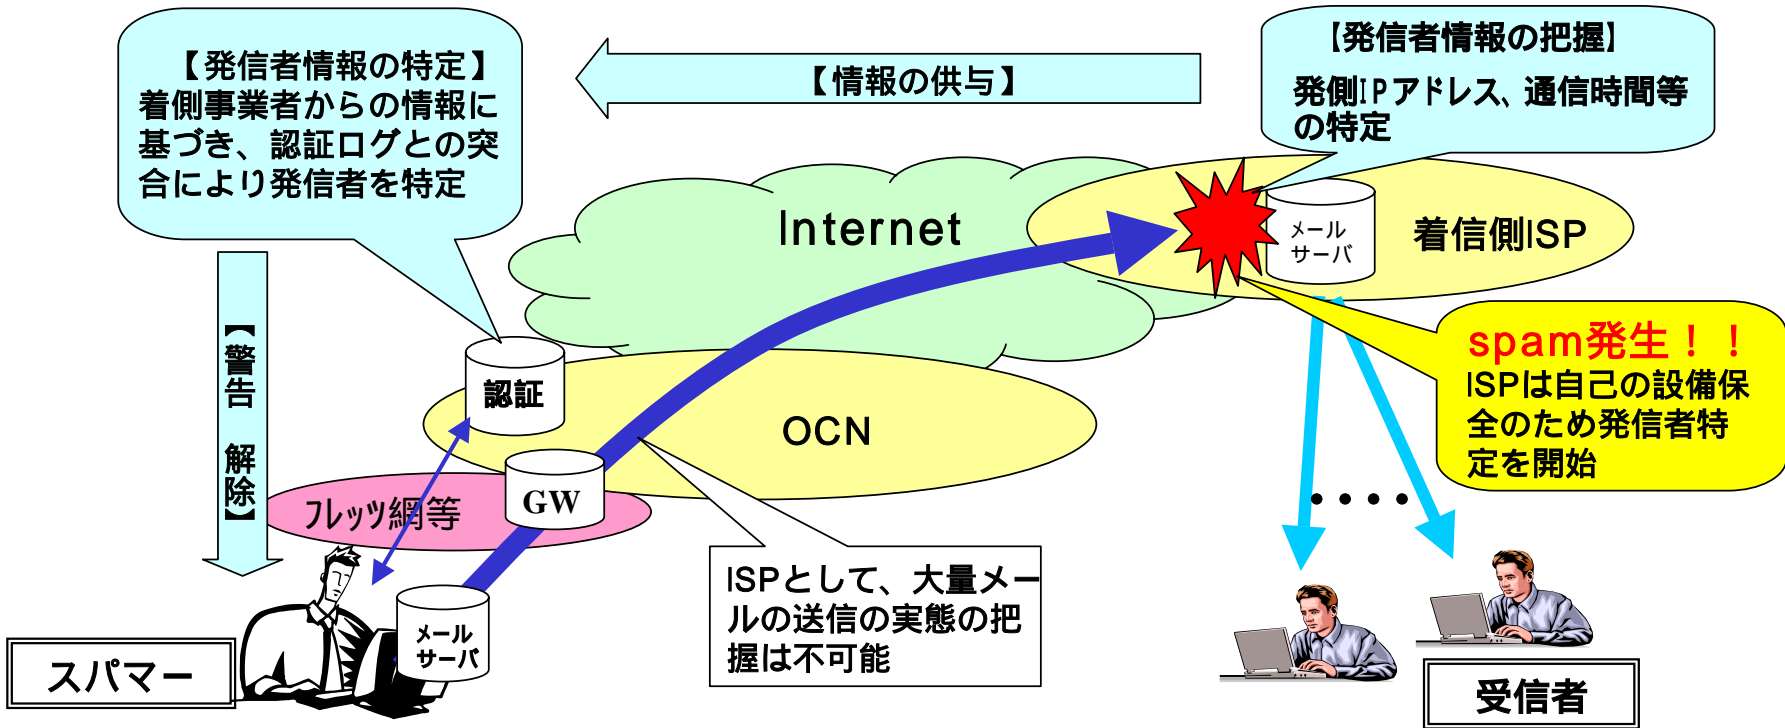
【発信者情報の特定】
着側事業者からの情報に基づき、認証ログとの突合により発信者を特定

【情報の供与】

【発信者情報の把握】
発側IPアドレス、通信時間等の特定

Internet

メール
サーバ

着信側ISP

【警告 解除】

認証

OCN

spam発生！！
ISPは自己の設備保全のため発信者特定を開始

GW

フレッツ網等

・・・・

ISPとして、大量メールの送信の実態の把握は不可能

メール
サーバ

スパマー

受信者